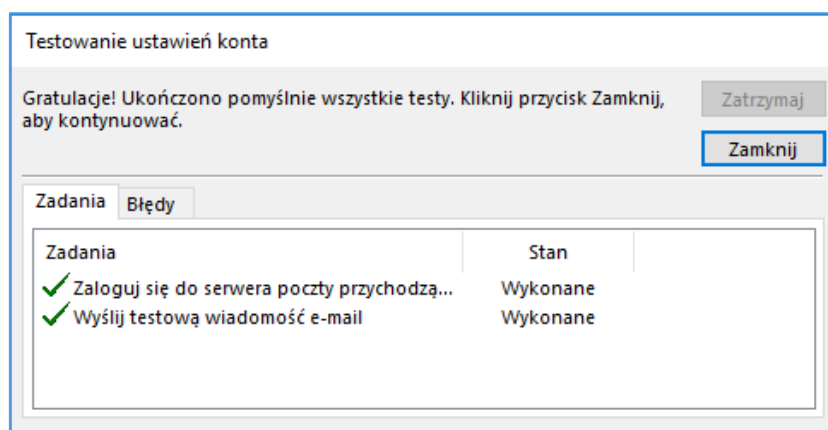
Testowanie ustawień konta

Gratulacje! Ukończono pomyślnie wszystkie testy. Kliknij przycisk Zamknij, aby kontynuować.

Zatrzymaj

Zamknij

Zadania | Błędy

| Zadania | Stan |
|---|---|
| Zaloguj się do serwera poczty przychodzą... | Wykonane |
| Wyślij testową wiadomość e-mail | Wykonane |